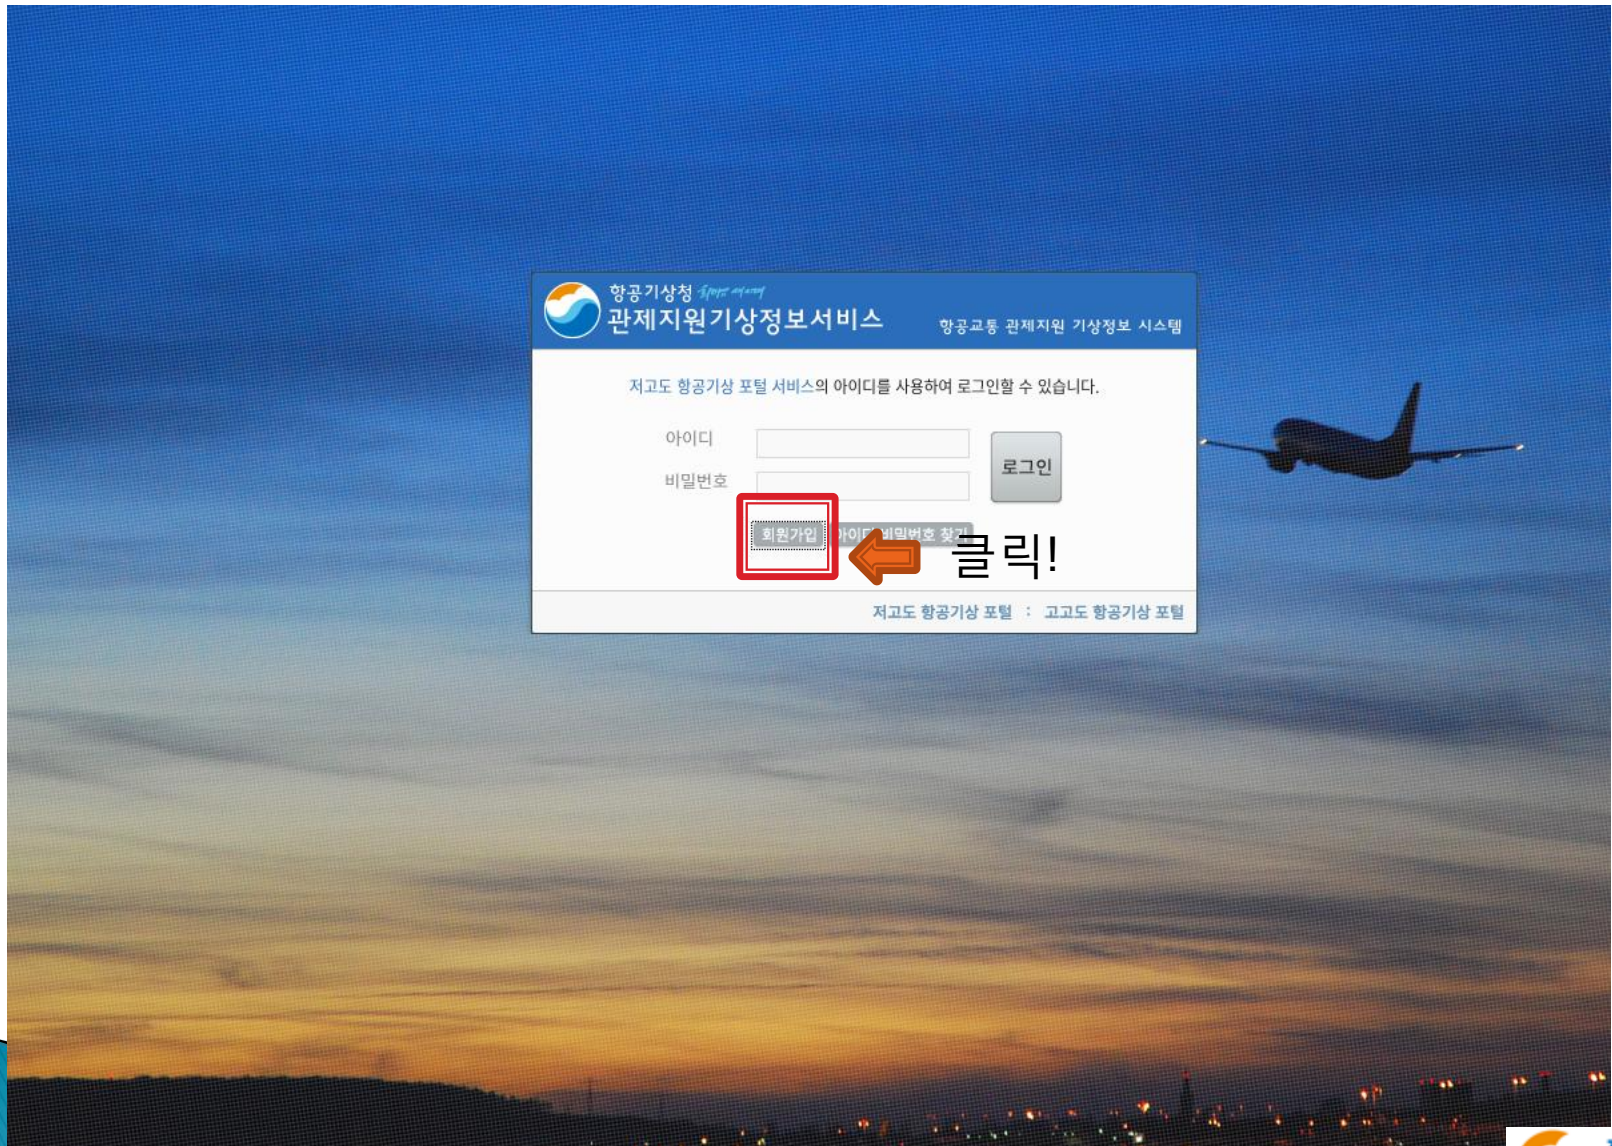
항공기상청 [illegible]
관제지원기상정보서비스
항공교통 관제지원 기상정보 시스템

저고도 항공기상 포털 서비스의 아이디를 사용하여 로그인할 수 있습니다.

아이디
비밀번호
로그인

회원가입 아이디/비밀번호 찾기

클릭!

저고도 항공기상 포털 : 고고도 항공기상 포털